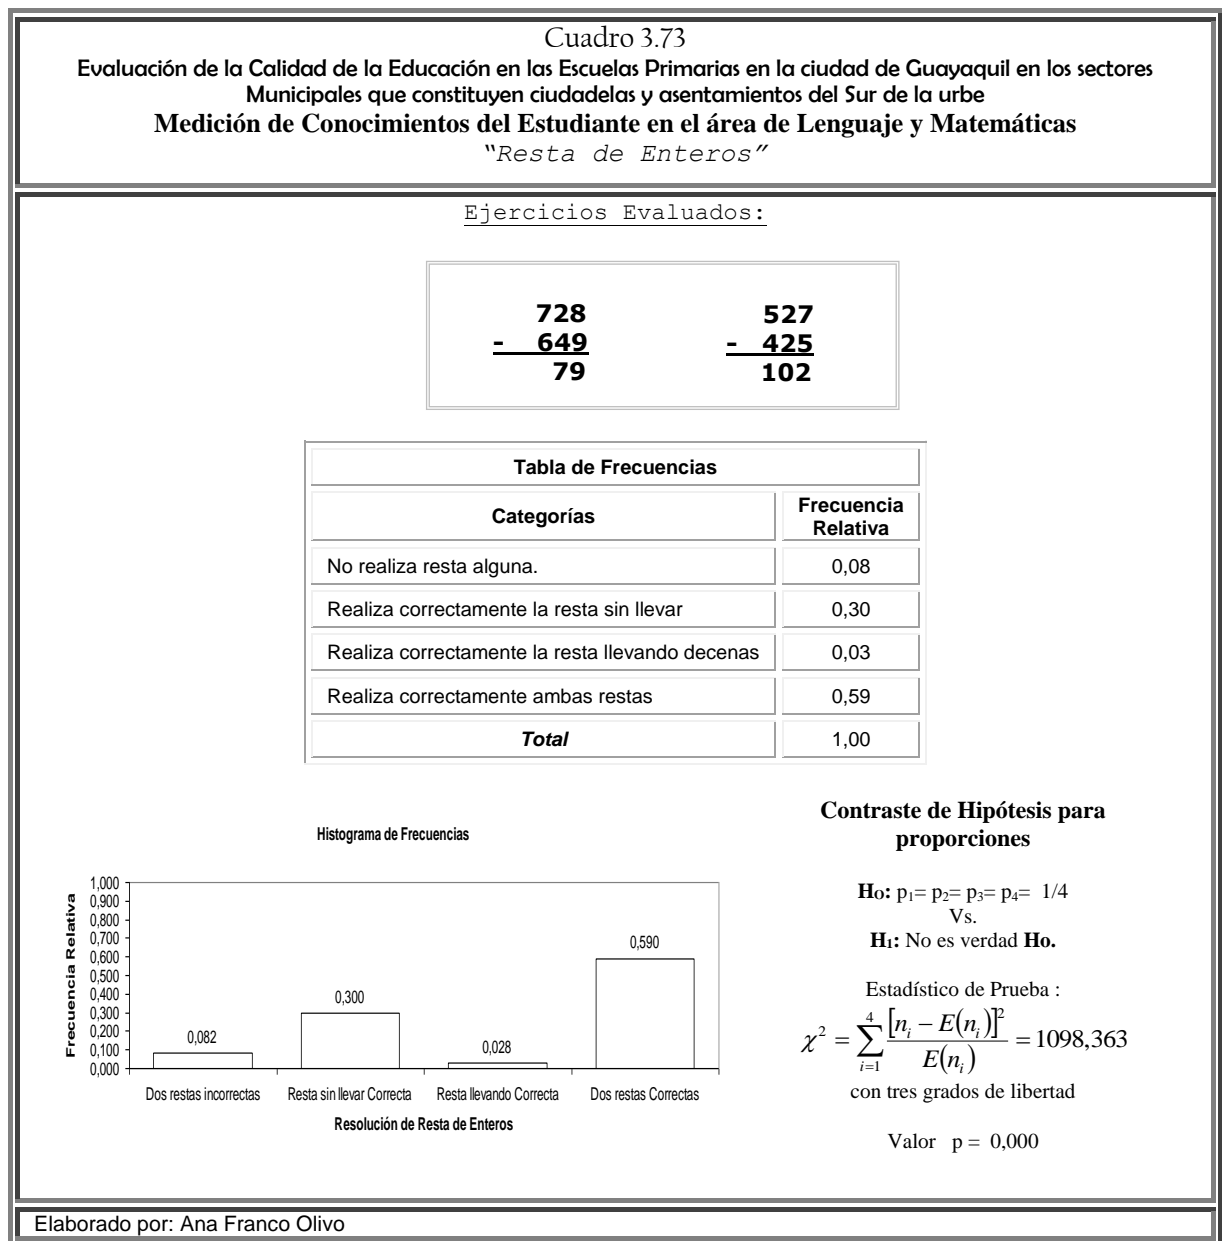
Cuadro 3.73
Evaluación de la Calidad de la Educación en las Escuelas Primarias en la ciudad de Guayaquil en los sectores Municipales que constituyen ciudadelas y asentamientos del Sur de la urbe
Medición de Conocimientos del Estudiante en el área de Lenguaje y Matemáticas
"Resta de Enteros"

Ejercicios Evaluados:

728
- 649
79

527
- 425
102

| Tabla de Frecuencias | |
|---|---|
| Categorías | Frecuencia Relativa |
| No realiza resta alguna. | 0,08 |
| Realiza correctamente la resta sin llevar | 0,30 |
| Realiza correctamente la resta llevando decenas | 0,03 |
| Realiza correctamente ambas restas | 0,59 |
| Total | 1,00 |

Histograma de Frecuencias

Frecuencia Relativa
1,000
0,900
0,800
0,700
0,600
0,500
0,400
0,300
0,200
0,100
0,000

0,082
0,300
0,028
0,590

Dos restas incorrectas
Resta sin llevar Correcta
Resta llevando Correcta
Dos restas Correctas
Resolución de Resta de Enteros

Contraste de Hipótesis para proporciones

Ho: $p_1= p_2= p_3= p_4= 1/4$
Vs.
H1: No es verdad Ho.

Estadístico de Prueba :
$\chi^2 = \sum_{i=1}^{4} \frac{[n_i - E(n_i)]^2}{E(n_i)} = 1098,363$
con tres grados de libertad

Valor p = 0,000

Elaborado por: Ana Franco Olivo